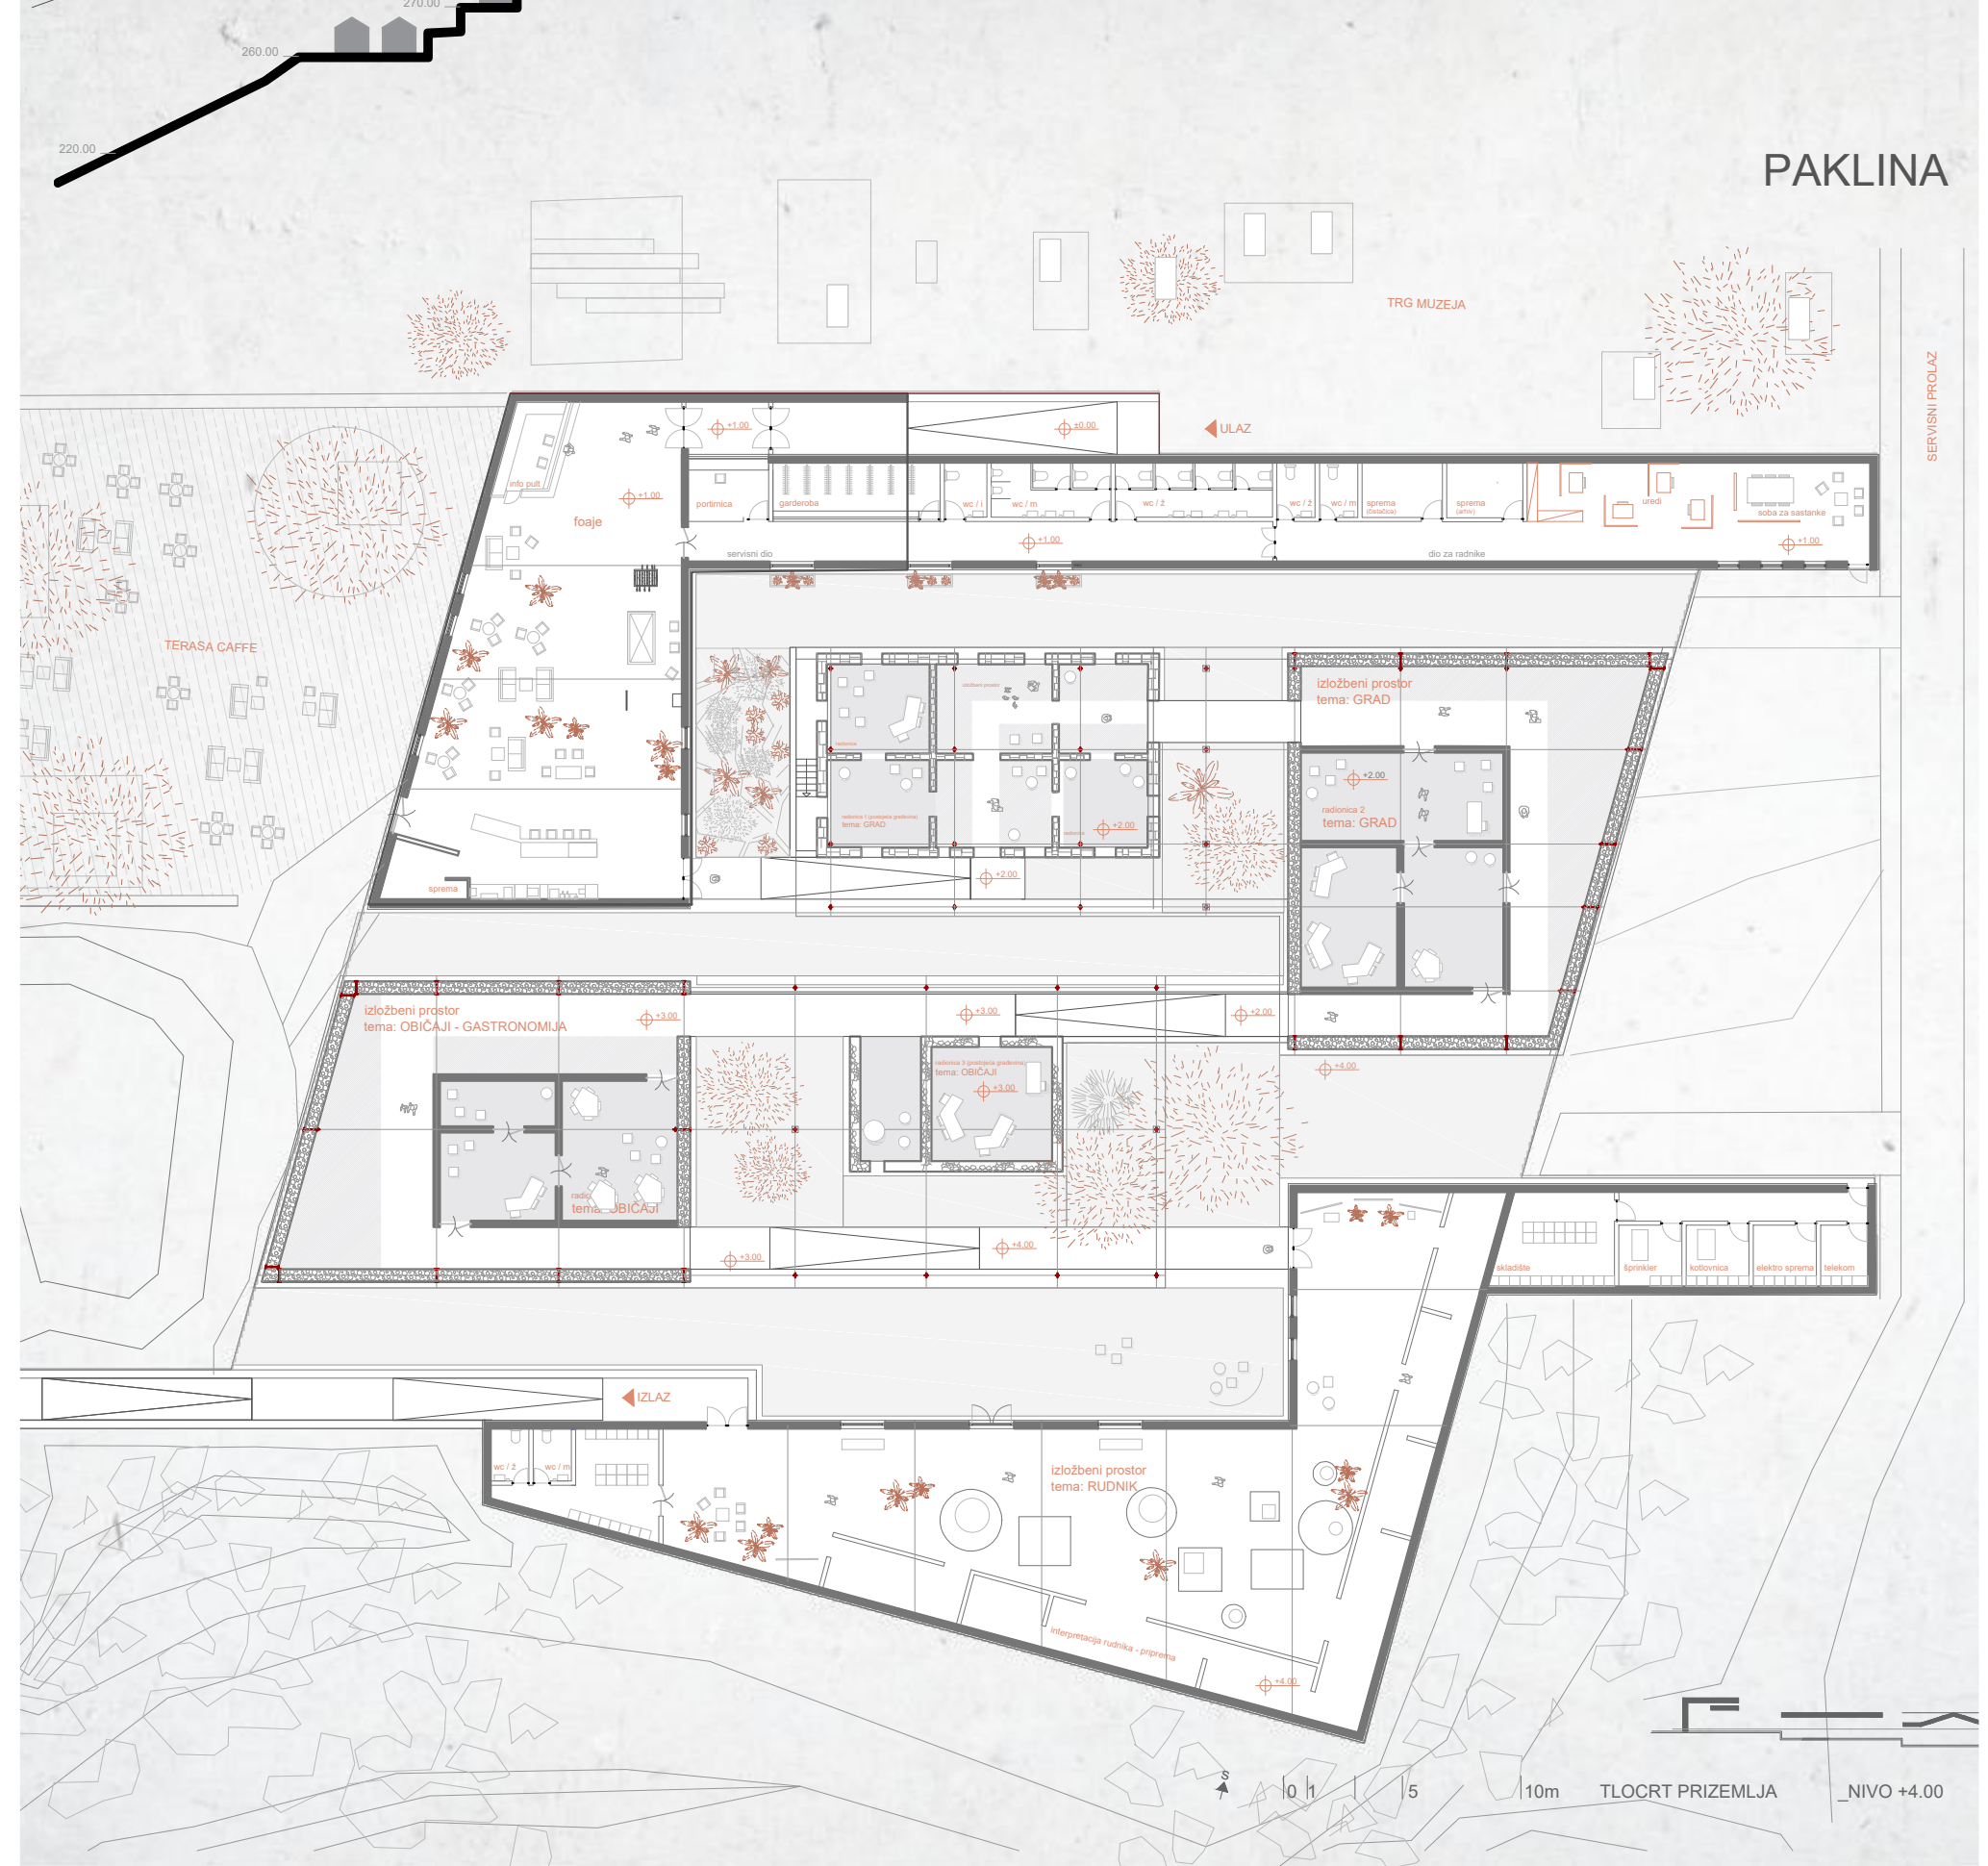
270.00
260.00
220.00

PAKLINA

TRG MUZEJA

SERVISNI PROLAZ

ULAZ

±0.00
+1.00
+1.00

info pult

foaje

portimica

garderoba

wc / ž
wc / m
wc / ž
wc / ž
wc / m
sprema (čistačica)
sprema (arhiv)
uredi
soba za sastanke

servisni dio

+1.00

dio za radnike

+1.00

TERASA CAFFE

sprema

izložbeni prostor
radionica 1 (postojeća građevina)
tema: GRAD
radionica
+2.00
+2.00

izložbeni prostor
tema: GRAD

+2.00
radionica 2
tema: GRAD

izložbeni prostor
tema: OBIČAJI - GASTRONOMIJA

+3.00
+3.00
+2.00

radionica 3 (postojeća građevina)
tema: OBIČAJI
+3.00

radio
tema: OBIČAJI

+4.00
+3.00
+4.00

skladište
šprinkler
kotlovnica
elektro sprema
telekom

IZLAZ

wc / ž
wc / m

izložbeni prostor
tema: RUDNIK

interpretacija rudnika - priprema

+4.00

S

0 1 5 10m

TLOCRT PRIZEMLJA

_NIVO +4.00